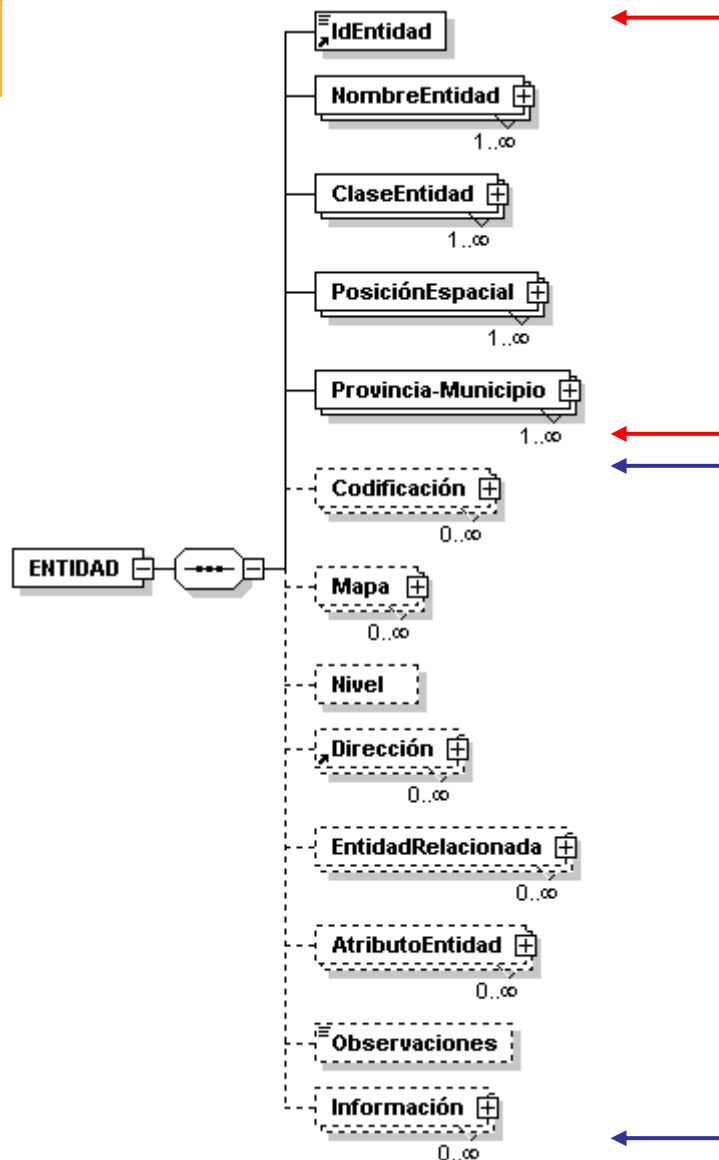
IdEntidad

NombreEntidad
1..∞

ClaseEntidad
1..∞

PosiciónEspacial
1..∞

Provincia-Municipio
1..∞

ENTIDAD

Codificación
0..∞

Mapa
0..∞

Nivel

Dirección
0..∞

EntidadRelacionada
0..∞

AtributoEntidad
0..∞

Observaciones

Información
0..∞